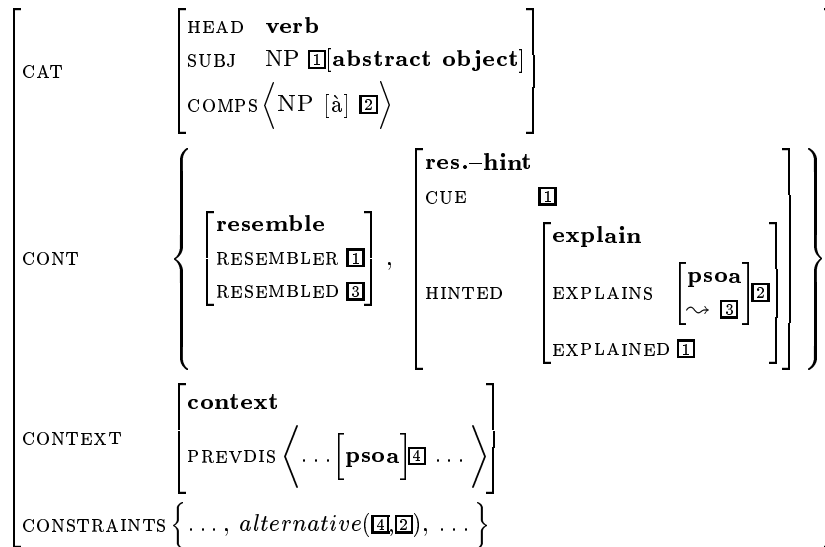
$\begin{bmatrix} \text{CAT} & \begin{bmatrix} \text{HEAD} & \textbf{verb} \\ \text{SUBJ} & \text{NP } \boxed{1}[\textbf{abstract object}] \\ \text{COMPS} & \left\langle \text{NP [à] } \boxed{2} \right\rangle \end{bmatrix} \\ \text{CONT} & \left\{ \begin{bmatrix} \textbf{resemble} \\ \text{RESEMBLER } \boxed{1} \\ \text{RESEMBLED } \boxed{3} \end{bmatrix}, \begin{bmatrix} \textbf{res.–hint} \\ \text{CUE} & \boxed{1} \\ \text{HINTED} & \begin{bmatrix} \textbf{explain} \\ \text{EXPLAINS} & \begin{bmatrix} \textbf{psoa} \\ \rightsquigarrow \boxed{3} \end{bmatrix}\boxed{2} \\ \text{EXPLAINED } \boxed{1} \end{bmatrix} \end{bmatrix} \right\} \\ \text{CONTEXT} & \begin{bmatrix} \textbf{context} \\ \text{PREVDIS} \left\langle \ldots \left[\textbf{psoa}\right]\boxed{4} \ldots \right\rangle \end{bmatrix} \\ \text{CONSTRAINTS} & \left\{ \ldots, \textit{alternative}(\boxed{4},\boxed{2}), \ldots \right\} \end{bmatrix}$